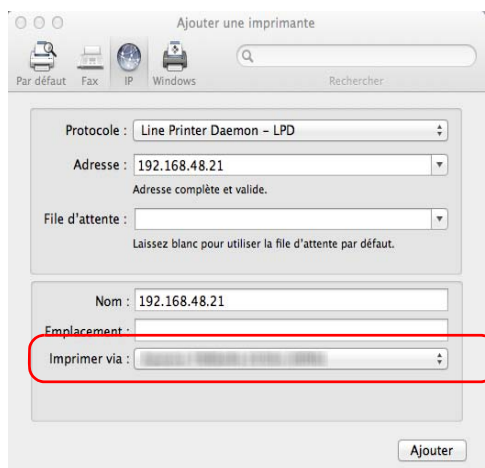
Ajouter une imprimante

Par défaut Fax IP Windows

Rechercher

Protocole : Line Printer Daemon – LPD

Adresse : 192.168.48.21

Adresse complète et valide.

File d'attente :

Laissez blanc pour utiliser la file d'attente par défaut.

Nom : 192.168.48.21

Emplacement :

Imprimer via : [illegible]

Ajouter